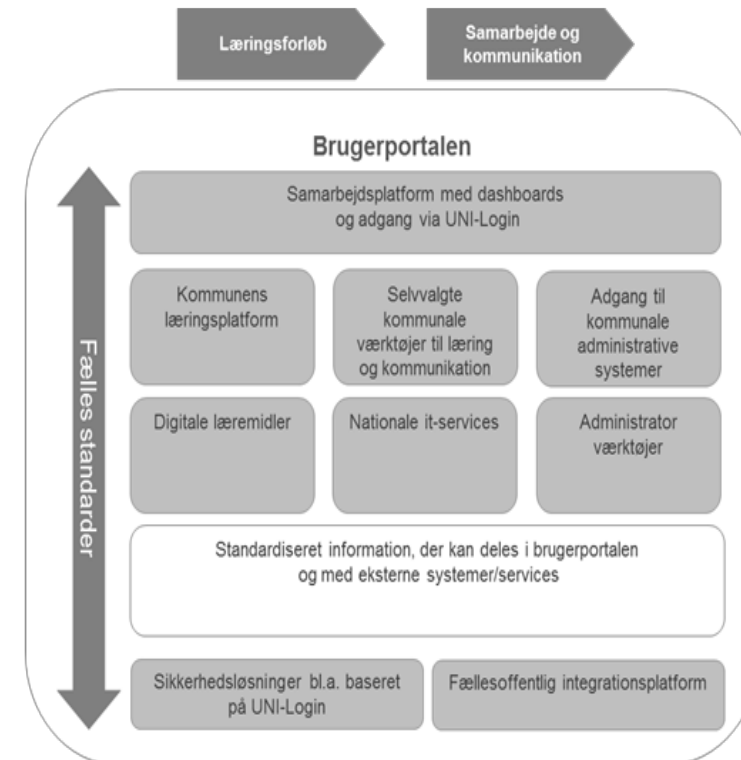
Læringsforløb

Samarbejde og kommunikation

Brugerportalen

Fælles standarder

Samarbejdsplatform med dashboards og adgang via UNI-Login

Kommunens læringsplatform

Selvvalgte kommunale værktøjer til læring og kommunikation

Adgang til kommunale administrative systemer

Digitale læremidler

Nationale it-services

Administrator værktøjer

Standardiseret information, der kan deles i brugerportalen og med eksterne systemer/services

Sikkerhedsløsninger bl.a. baseret på UNI-Login

Fællesoffentlig integrationsplatform